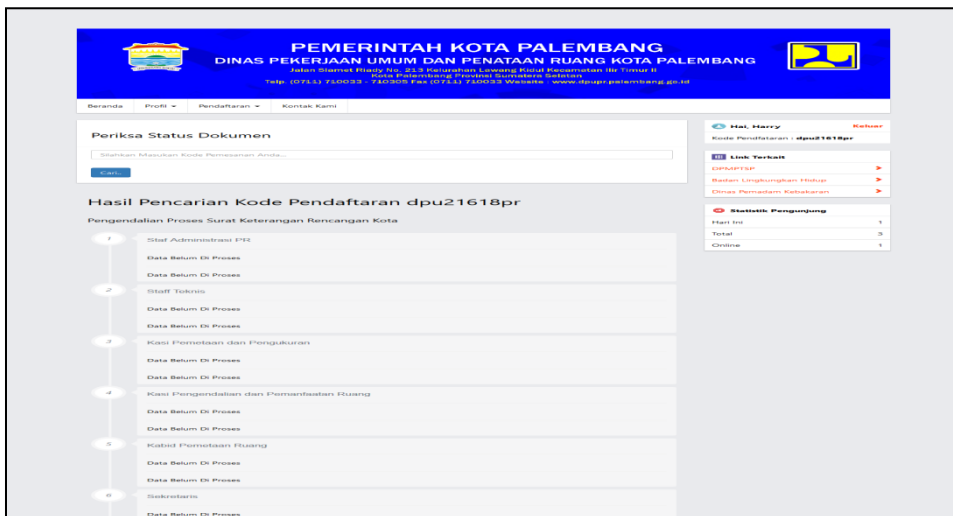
PEMERINTAH KOTA PALEMBANG
DINAS PEKERJAAN UMUM DAN PENATAAN RUANG KOTA PALEMBANG
Jalan Slamet Riady No. 213 Kelurahan Lawang Kidul Kecamatan Ilir Timur II
Kota Palembang Provinsi Sumatera Selatan
Telp. (0711) 710033 - 710305 Fax (0711) 710033 Website : www.dpupr.palembang.go.id

Beranda Profil Pendaftaran Kontak Kami

Periksa Status Dokumen

Silahkan Masukkan Kode Pemesanan Anda...

Cari...

Hasil Pencarian Kode Pendaftaran dpu21618pr

Pengendalian Proses Surat Keterangan Rencangan Kota

1 Staf Administrasi PR
Data Belum Di Proses
Data Belum Di Proses

2 Staff Teknis
Data Belum Di Proses
Data Belum Di Proses

3 Kasi Pemetaan dan Pengukuran
Data Belum Di Proses
Data Belum Di Proses

4 Kasi Pengendalian dan Pemanfaatan Ruang
Data Belum Di Proses
Data Belum Di Proses

5 Kabid Pemetaan Ruang
Data Belum Di Proses
Data Belum Di Proses

6 Sekretaris
Data Belum Di Proses

Hai, Harry Keluar
Kode Pendaftaran : dpu21618pr

Link Terkait
DPMPTSP
Badan Lingkungan Hidup
Dinas Pemadam Kebakaran

Statistik Pengunjung
| Hari Ini | 1 |
|---|---|
| Total | 3 |
| Online | 1 |